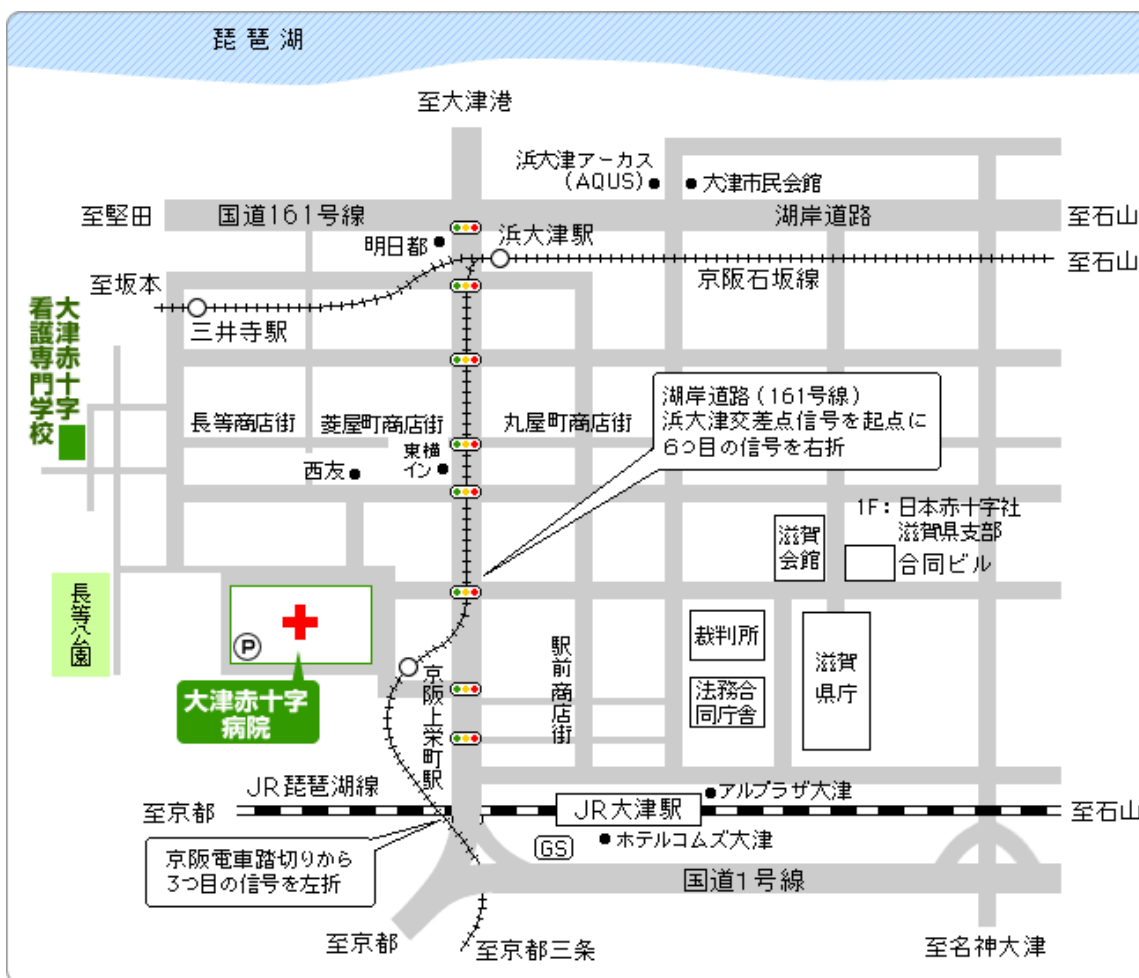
琵琶湖

至大津港

浜大津アーカス
（AQUS）
大津市民会館

至堅田
国道161号線
湖岸道路
至石山

明日都
浜大津駅
至石山
京阪石坂線

至坂本
三井寺駅

大津赤十字看護専門学校

長等商店街
菱屋町商店街
丸屋町商店街

湖岸道路（161号線）
浜大津交差点信号を起点に
6つ目の信号を右折

東横イン
西友

1F：日本赤十字社
滋賀県支部
合同ビル

滋賀会館

長等公園

P

大津赤十字病院

京阪上栄町駅

駅前商店街

裁判所
法務合同庁舎
滋賀県庁

JR琵琶湖線
アルプラザ大津
至京都
JR大津駅
至石山

GS
ホテルコムズ大津

京阪電車踏切りから
3つ目の信号を左折

国道1号線

至京都
至京都三条
至名神大津